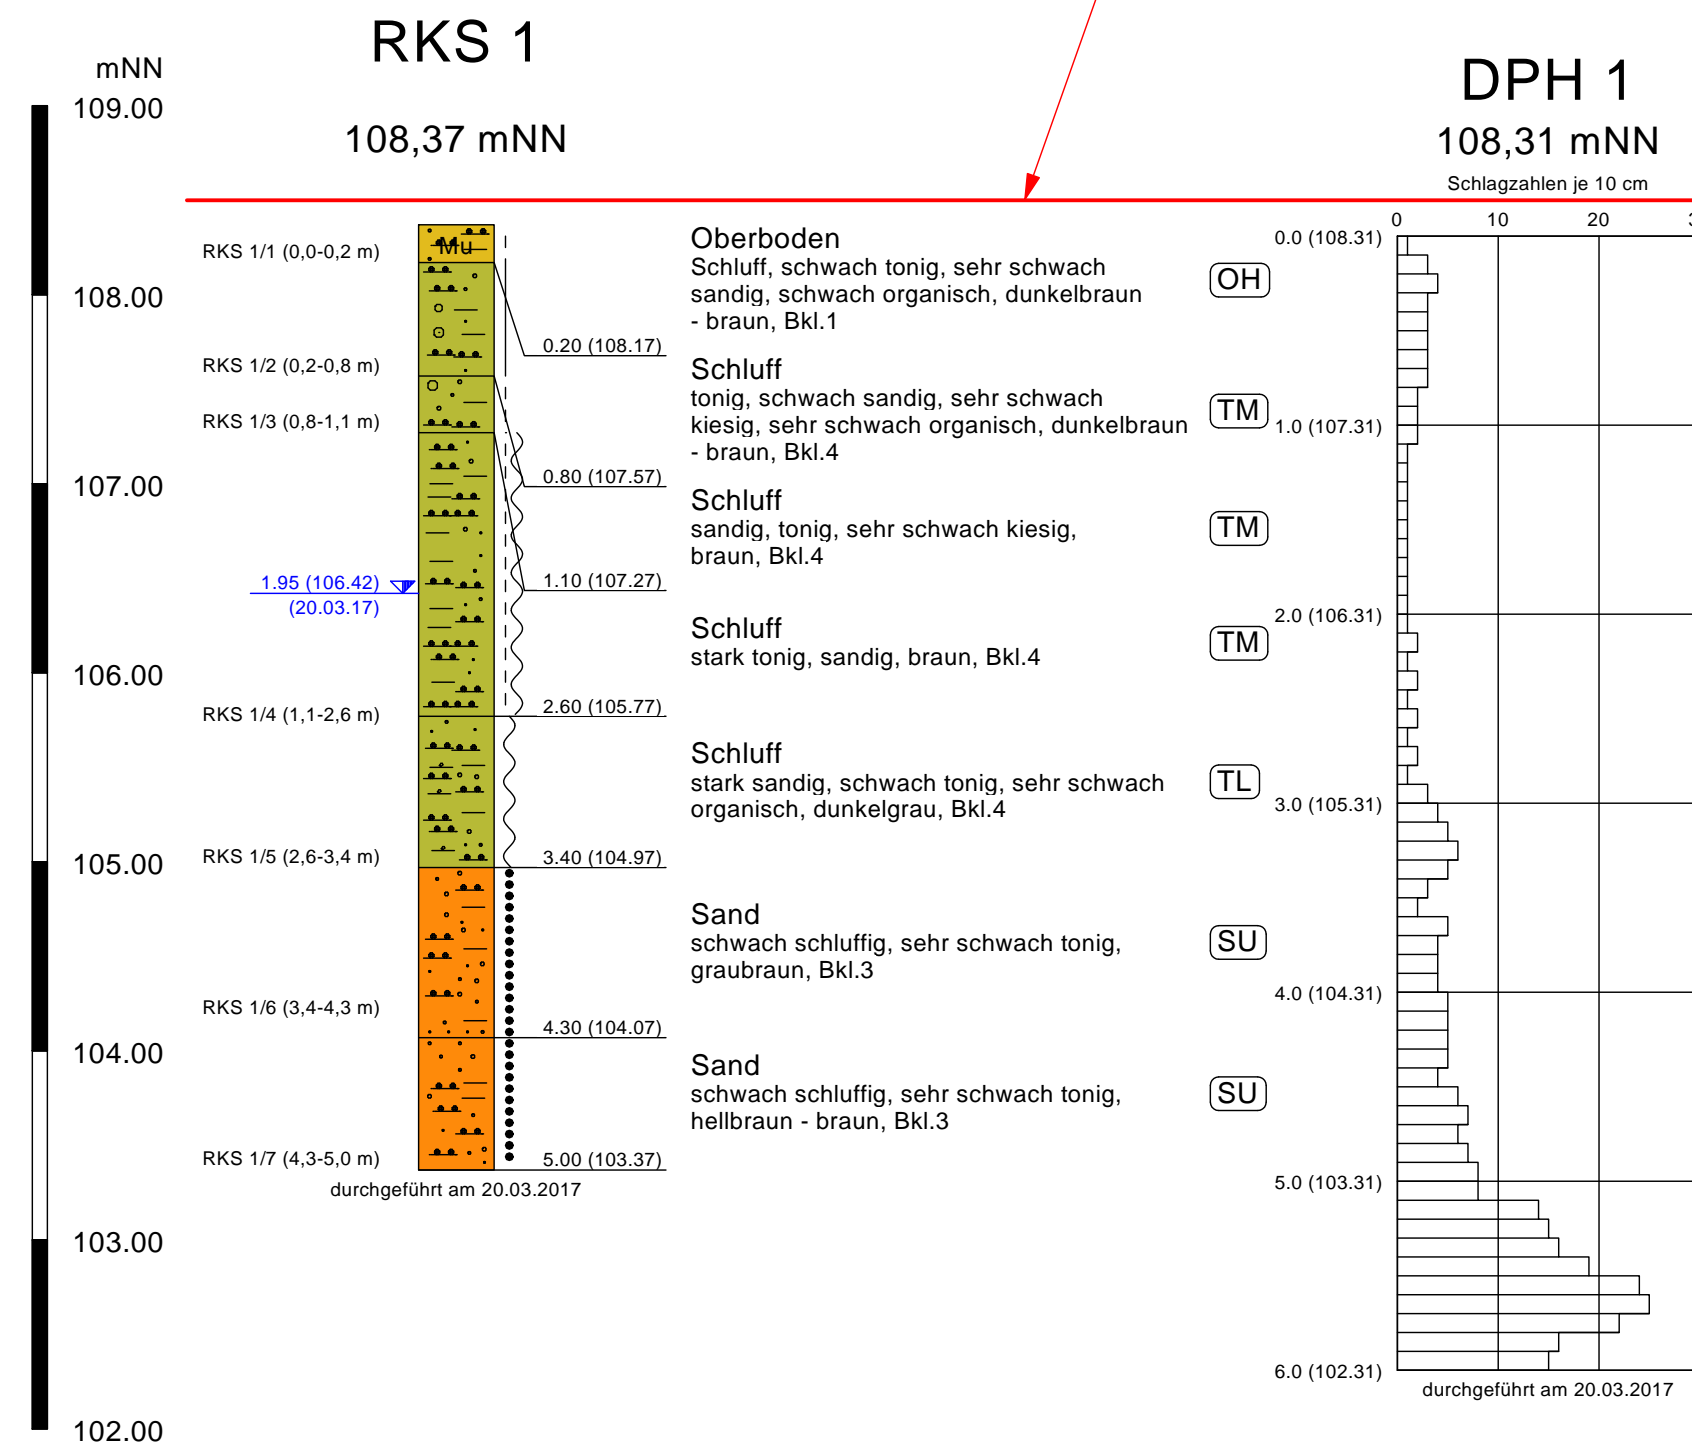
mNN
109.00
108.00
107.00
106.00
105.00
104.00
103.00
102.00

RKS 1

108,37 mNN

RKS 1/1 (0,0-0,2 m)
RKS 1/2 (0,2-0,8 m)
RKS 1/3 (0,8-1,1 m)
1.95 (106.42)
(20.03.17)
RKS 1/4 (1,1-2,6 m)
RKS 1/5 (2,6-3,4 m)
RKS 1/6 (3,4-4,3 m)
RKS 1/7 (4,3-5,0 m)

Mu

0.20 (108.17)
0.80 (107.57)
1.10 (107.27)
2.60 (105.77)
3.40 (104.97)
4.30 (104.07)
5.00 (103.37)

durchgeführt am 20.03.2017

Oberboden
Schluff, schwach tonig, sehr schwach sandig, schwach organisch, dunkelbraun - braun, Bkl.1

OH

Schluff
tonig, schwach sandig, sehr schwach kiesig, sehr schwach organisch, dunkelbraun - braun, Bkl.4

TM

Schluff
sandig, tonig, sehr schwach kiesig, braun, Bkl.4

TM

Schluff
stark tonig, sandig, braun, Bkl.4

TM

Schluff
stark sandig, schwach tonig, sehr schwach organisch, dunkelgrau, Bkl.4

TL

Sand
schwach schluffig, sehr schwach tonig, graubraun, Bkl.3

SU

Sand
schwach schluffig, sehr schwach tonig, hellbraun - braun, Bkl.3

SU

DPH 1
108,31 mNN
Schlagzahlen je 10 cm
0 10 20 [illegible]
0.0 (108.31)
1.0 (107.31)
2.0 (106.31)
3.0 (105.31)
4.0 (104.31)
5.0 (103.31)
6.0 (102.31)
durchgeführt am 20.03.2017